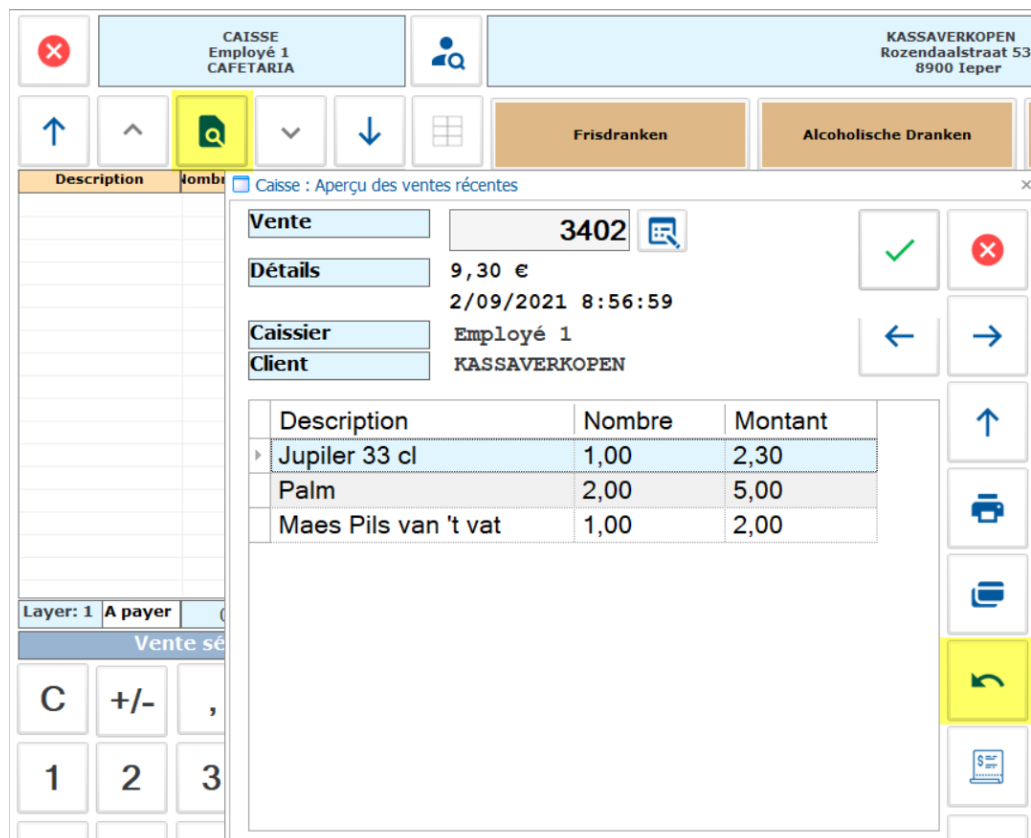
CAISSE
Employé 1
CAFETARIA

KASSAVERKOPEN
Rozendaalstraat 53
8900 Ieper

Frisdranken

Alcoholische Dranken

Description

Nombr

Caisse : Aperçu des ventes récentes

×

Vente

3402

Détails

9,30 €

2/09/2021 8:56:59

Caissier

Employé 1

Client

KASSAVERKOPEN

| Description | Nombre | Montant |
|---|---|---|
| Jupiler 33 cl | 1,00 | 2,30 |
| Palm | 2,00 | 5,00 |
| Maes Pils van 't vat | 1,00 | 2,00 |

Layer: 1

A payer

Vente sé

C

+/-

,

1

2

3